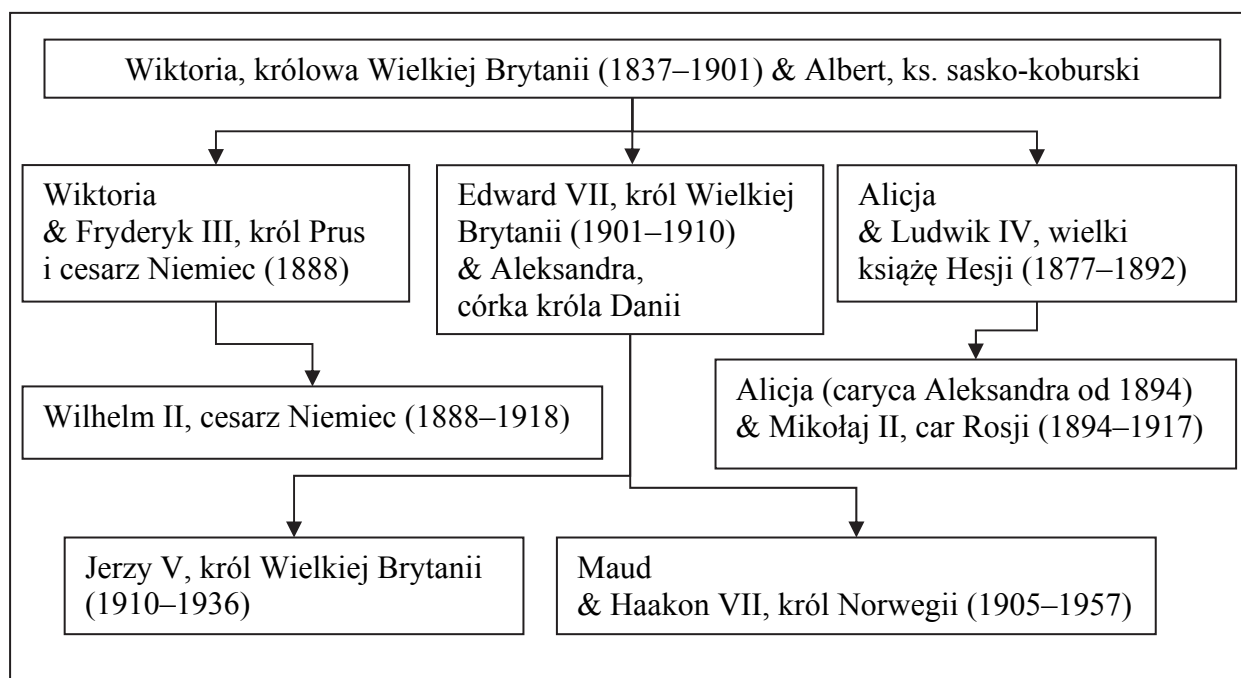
Wiktoria, królowa Wielkiej Brytanii (1837–1901) & Albert, ks. sasko-koburski

Wiktoria
& Fryderyk III, król Prus i cesarz Niemiec (1888)

Edward VII, król Wielkiej Brytanii (1901–1910)
& Aleksandra, córka króla Danii

Alicja
& Ludwik IV, wielki książę Hesji (1877–1892)

Wilhelm II, cesarz Niemiec (1888–1918)

Alicja (caryca Aleksandra od 1894)
& Mikołaj II, car Rosji (1894–1917)

Jerzy V, król Wielkiej Brytanii (1910–1936)

Maud
& Haakon VII, król Norwegii (1905–1957)